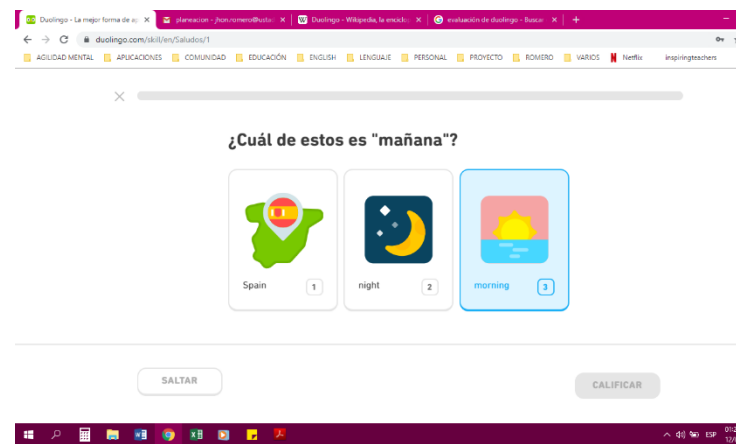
Duolingo - La mejor forma de ap ×
planeacion - jhon.romero@usta ×
Duolingo - Wikipedia, la enciclo ×
evaluación de duolingo - Buscar ×
+
duolingo.com/skill/en/Saludos/1
AGILIDAD MENTAL APLICACIONES COMUNIDAD EDUCACIÓN ENGLISH LENGUAJE PERSONAL PROYECTO ROMERO VARIOS Netflix inspiringteachers

¿Cuál de estos es "mañana"?

Spain 1
night 2
morning 3

SALTAR
CALIFICAR

ESP